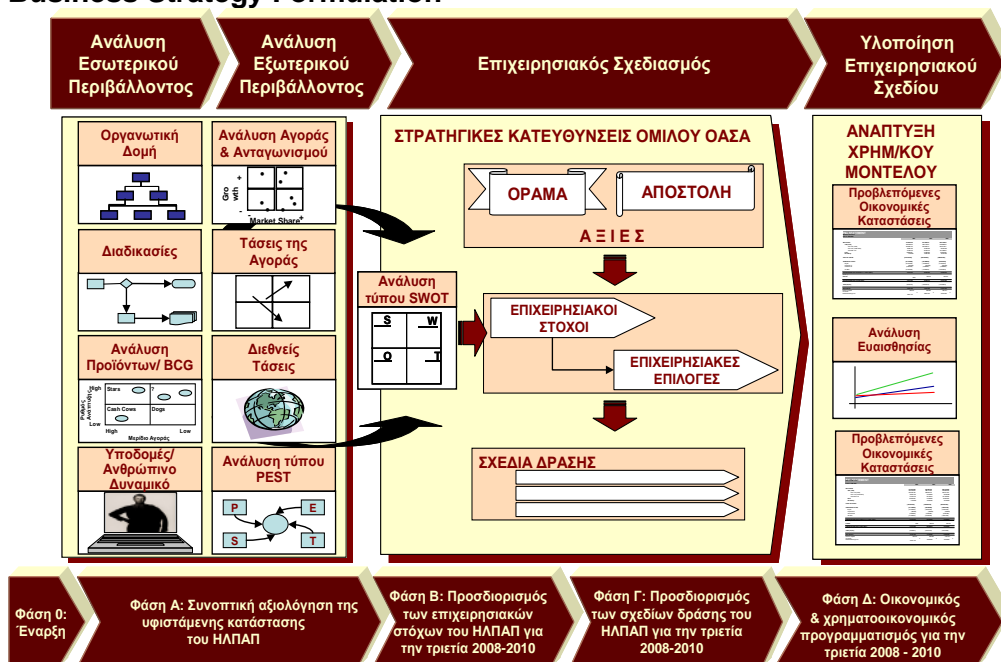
Business Strategy Formulation

Ανάλυση Εσωτερικού Περιβάλλοντος

Ανάλυση Εξωτερικού Περιβάλλοντος

Επιχειρησιακός Σχεδιασμός

Υλοποίηση Επιχειρησιακού Σχεδίου

Οργανωτική Δομή

Ανάλυση Αγοράς & Ανταγωνισμού

Growth

Market Share

Διαδικασίες

Τάσεις της Αγοράς

Ανάλυση Προϊόντων/ BCG

High

Stars

?

Cash Cows

Dogs

Low

High

Low

Μερίδιο Αγοράς

Ρυθμός Ανάπτυξης

Διεθνείς Τάσεις

Υποδομές/ Ανθρώπινο Δυναμικό

Ανάλυση τύπου PEST

P

E

S

T

ΣΤΡΑΤΗΓΙΚΕΣ ΚΑΤΕΥΘΥΝΣΕΙΣ ΟΜΙΛΟΥ ΟΑΣΑ

ΟΡΑΜΑ

ΑΠΟΣΤΟΛΗ

Α Ξ Ι Ε Σ

Ανάλυση τύπου SWOT

S

W

O

T

ΕΠΙΧΕΙΡΗΣΙΑΚΟΙ ΣΤΟΧΟΙ

ΕΠΙΧΕΙΡΗΣΙΑΚΕΣ ΕΠΙΛΟΓΕΣ

ΣΧΕΔΙΑ ΔΡΑΣΗΣ

ΑΝΑΠΤΥΞΗ ΧΡΗΜ/ΚΟΥ ΜΟΝΤΕΛΟΥ

Προβλεπόμενες Οικονομικές Καταστάσεις

Ανάλυση Ευαισθησίας

Προβλεπόμενες Οικονομικές Καταστάσεις

Φάση 0: Έναρξη

Φάση Α: Συνοπτική αξιολόγηση της υφιστάμενης κατάστασης του ΗΛΠΑΠ

Φάση Β: Προσδιορισμός των επιχειρησιακών στόχων του ΗΛΠΑΠ για την τριετία 2008-2010

Φάση Γ: Προσδιορισμός των σχεδίων δράσης του ΗΛΠΑΠ για την τριετία 2008-2010

Φάση Δ: Οικονομικός & χρηματοοικονομικός προγραμματισμός για την τριετία 2008 - 2010